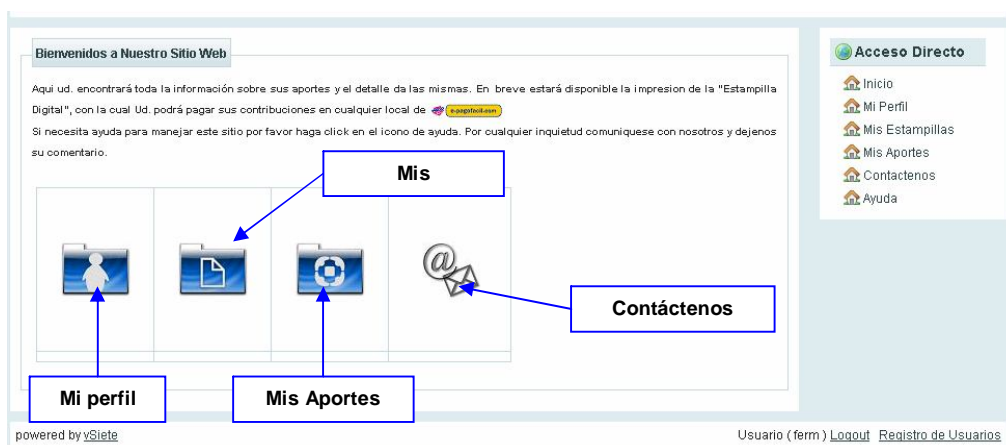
Bienvenidos a Nuestro Sitio Web

Aqui ud. encontrará toda la información sobre sus aportes y el detalle da las mismas. En breve estará disponible la impresion de la "Estampilla Digital", con la cual Ud. podrá pagar sus contribuciones en cualquier local de e-pagofacil.com

Si necesita ayuda para manejar este sitio por favor haga click en el icono de ayuda. Por cualquier inquietud comuniquese con nosotros y dejenos su comentario.

Mis

Contáctenos

Mi perfil

Mis Aportes

Acceso Directo

Inicio

Mi Perfil

Mis Estampillas

Mis Aportes

Contactenos

Ayuda

powered by vSiete

Usuario (ferm) Logout Registro de Usuarios